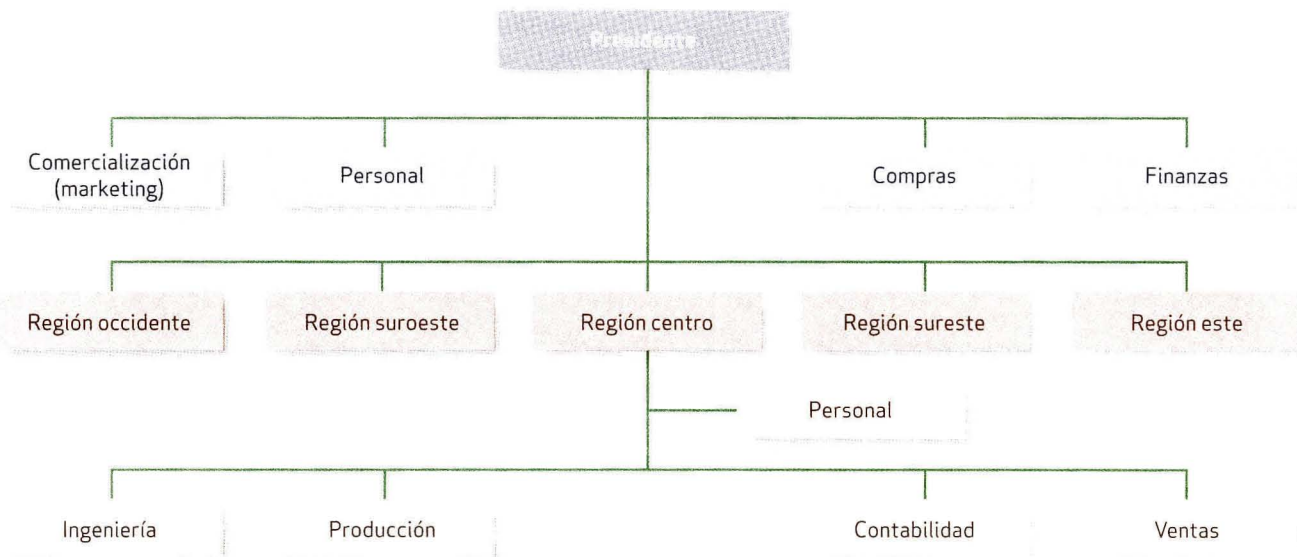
Presidente

Comercialización (marketing)

Personal

Compras

Finanzas

Región occidente

Región suroeste

Región centro

Región sureste

Región este

Personal

Ingeniería

Producción

Contabilidad

Ventas